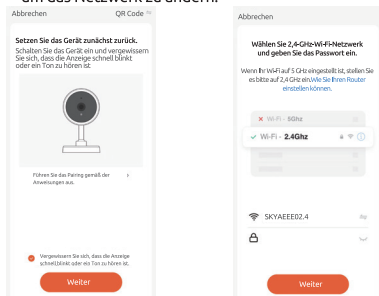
um das Netzwerk zu ändern.

Abbrechen

QR Code

Setzen Sie das Gerät zunächst zurück.

Schalten Sie das Gerät ein und vergewissern Sie sich, dass die Anzeige schnell blinkt oder ein Ton zu hören ist

Führen Sie das Pairing gemäß der Anweisungen aus.

Vergewissert Sie sich, dass die Anzeige schnell blinkt oder ein Ton zu hören ist.

Weiter

Abbrechen

Wählen Sie 2,4-GHz-Wi-Fi-Netzwerk und geben Sie das Passwort ein.

Wenn Ihr WiFi auf 5 GHz eingestellt ist, stellen Sie es bitte auf 2,4 GHz ein.Wie Sie Ihren Router einstellen können.

Wi-Fi - 5Ghz

Wi-Fi - 2.4Ghz

SKYAEEE02.4

Weiter